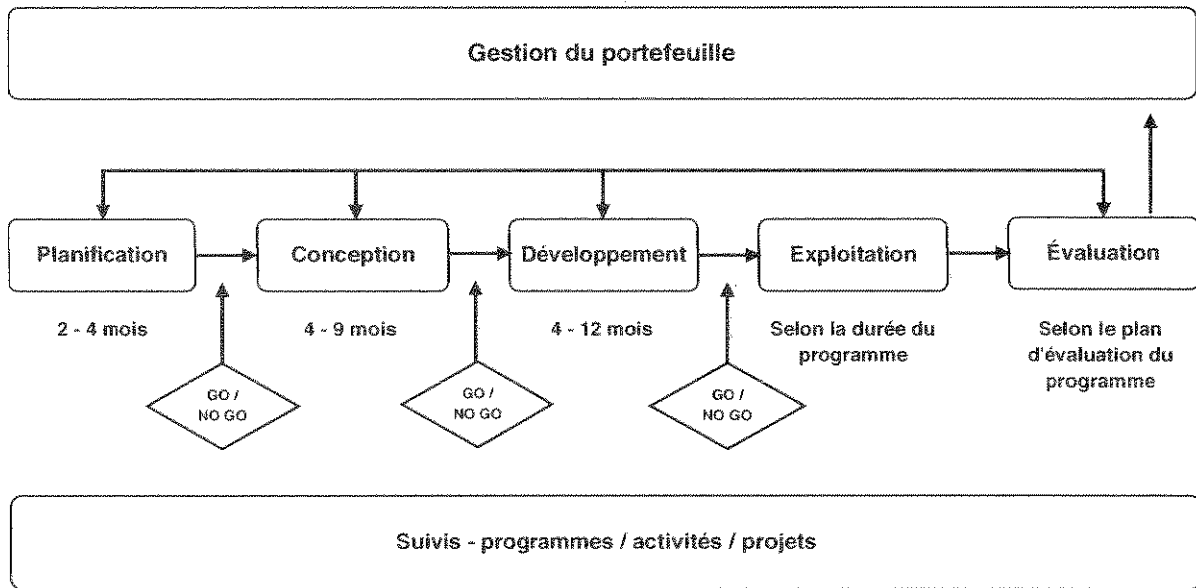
Gestion du portefeuille

Planification

Conception

Développement

Exploitation

Évaluation

2 - 4 mois

4 - 9 mois

4 - 12 mois

Selon la durée du programme

Selon le plan d'évaluation du programme

GO / NO GO

GO / NO GO

GO / NO GO

Suivis - programmes / activités / projets